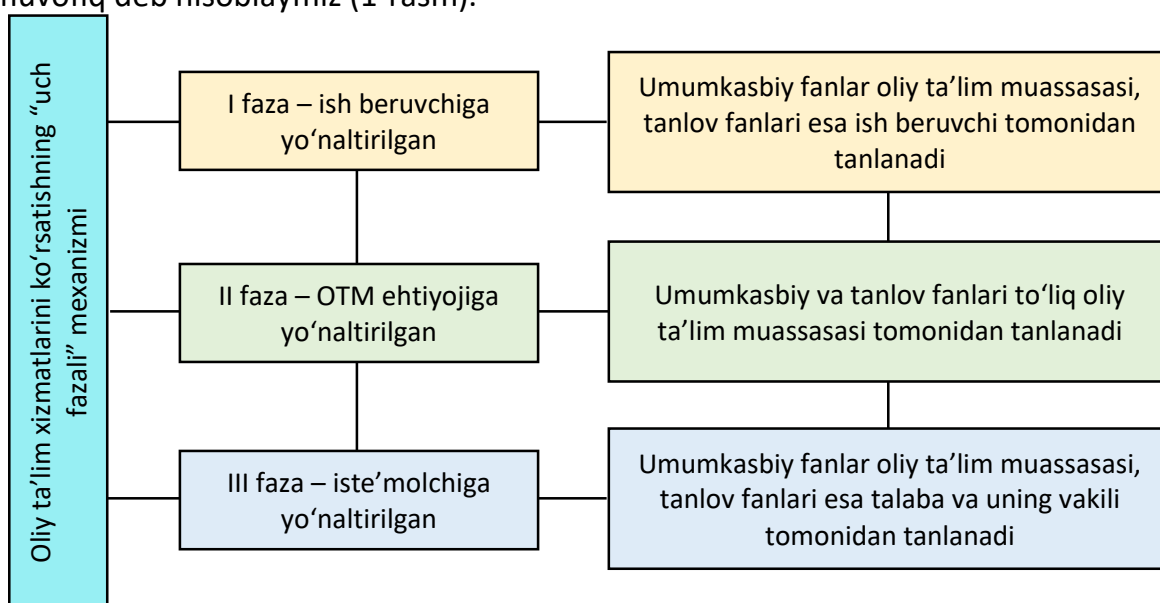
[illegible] deb hisoblaymiz (1-rasm).

Oliy ta'lim xizmatlarini ko'rsatishning "uch fazali" mexanizmi

I faza – ish beruvchiga yo'naltirilgan

Umumkasbiy fanlar oliy ta'lim muassasasi, tanlov fanlari esa ish beruvchi tomonidan tanlanadi

II faza – OTM ehtiyojiga yo'naltirilgan

Umumkasbiy va tanlov fanlari to'liq oliy ta'lim muassasasi tomonidan tanlanadi

III faza – iste'molchiga yo'naltirilgan

Umumkasbiy fanlar oliy ta'lim muassasasi, tanlov fanlari esa talaba va uning vakili tomonidan tanlanadi